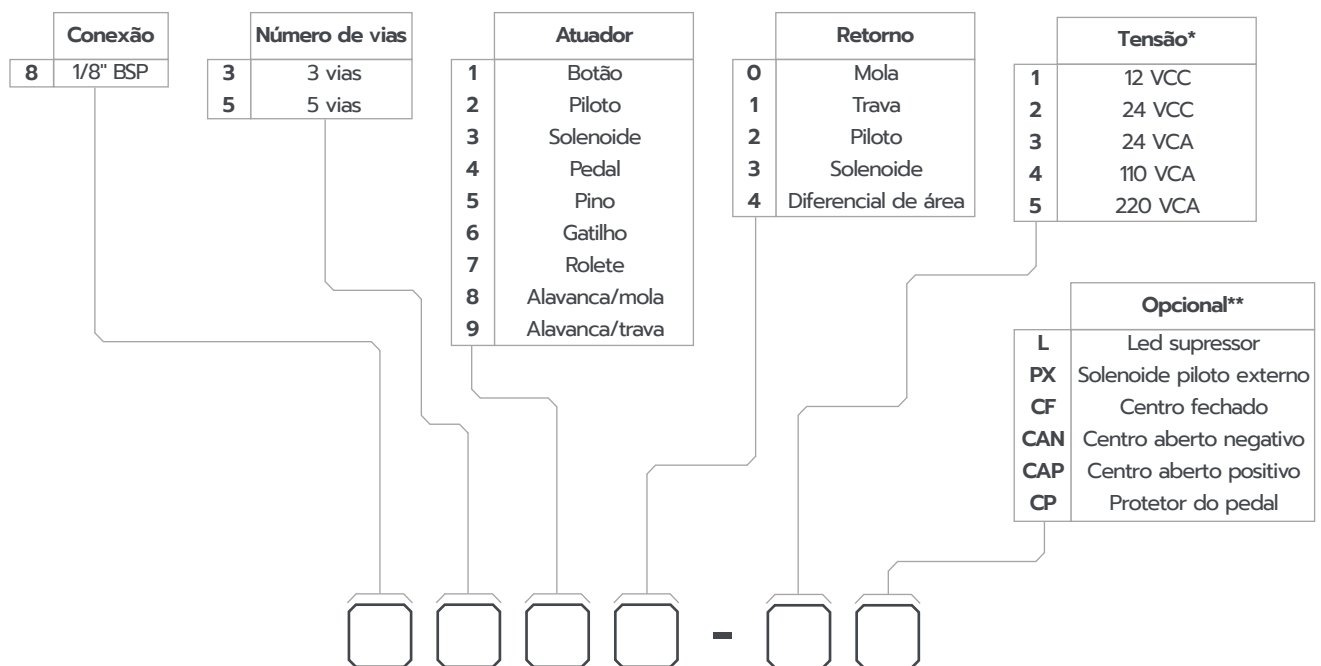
| | Conexão |
|---|---|
| 8 | 1/8" BSP |

| | Número de vias |
|---|---|
| 3 | 3 vias |
| 5 | 5 vias |

| | Atuador |
|---|---|
| 1 | Botão |
| 2 | Piloto |
| 3 | Solenoide |
| 4 | Pedal |
| 5 | Pino |
| 6 | Gatilho |
| 7 | Rolete |
| 8 | Alavanca/mola |
| 9 | Alavanca/trava |

| | Retorno |
|---|---|
| 0 | Mola |
| 1 | Trava |
| 2 | Piloto |
| 3 | Solenoide |
| 4 | Diferencial de área |

| | Tensão* |
|---|---|
| 1 | 12 VCC |
| 2 | 24 VCC |
| 3 | 24 VCA |
| 4 | 110 VCA |
| 5 | 220 VCA |

| | Opcional** |
|---|---|
| L | Led supressor |
| PX | Solenoide piloto externo |
| CF | Centro fechado |
| CAN | Centro aberto negativo |
| CAP | Centro aberto positivo |
| CP | Protetor do pedal |

-